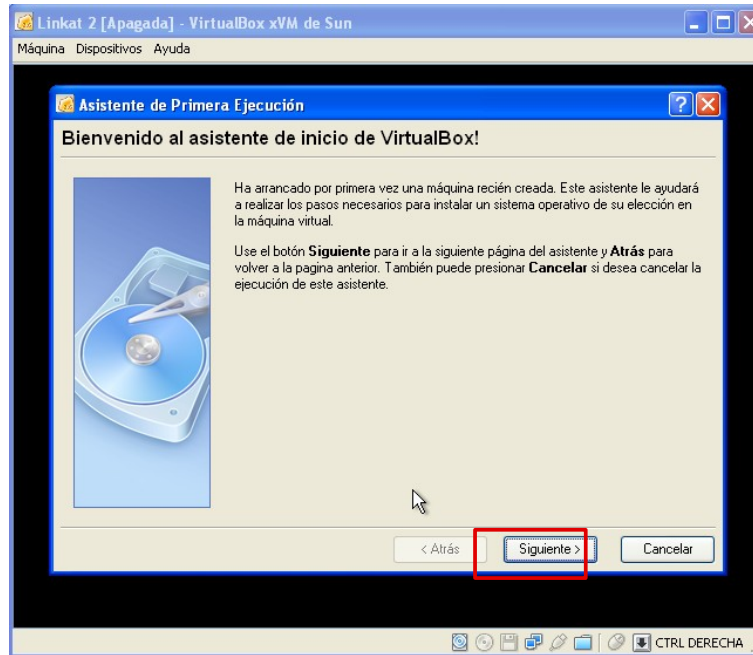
Linkat 2 [Apagada] - VirtualBox xVM de Sun

Máquina Dispositivos Ayuda

Asistente de Primera Ejecución

Bienvenido al asistente de inicio de VirtualBox!

Ha arrancado por primera vez una máquina recién creada. Este asistente le ayudará a realizar los pasos necesarios para instalar un sistema operativo de su elección en la máquina virtual.

Use el botón **Siguiente** para ir a la siguiente página del asistente y **Atrás** para volver a la pagina anterior. También puede presionar **Cancelar** si desea cancelar la ejecución de este asistente.

< Atrás Siguiente > Cancelar

CTRL DERECHA